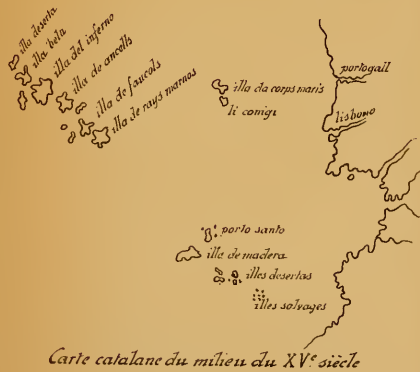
illa deserta
illa bela
illa del inferno
illa de ancolls
illa de fauceols
illa de rays mermos
illa da corps maris
li conigi
portogall
lisbona
porto santo
ille de madera
illes desertas
illes salvages

Carte catalane du milieu du XV$^e$ siècle